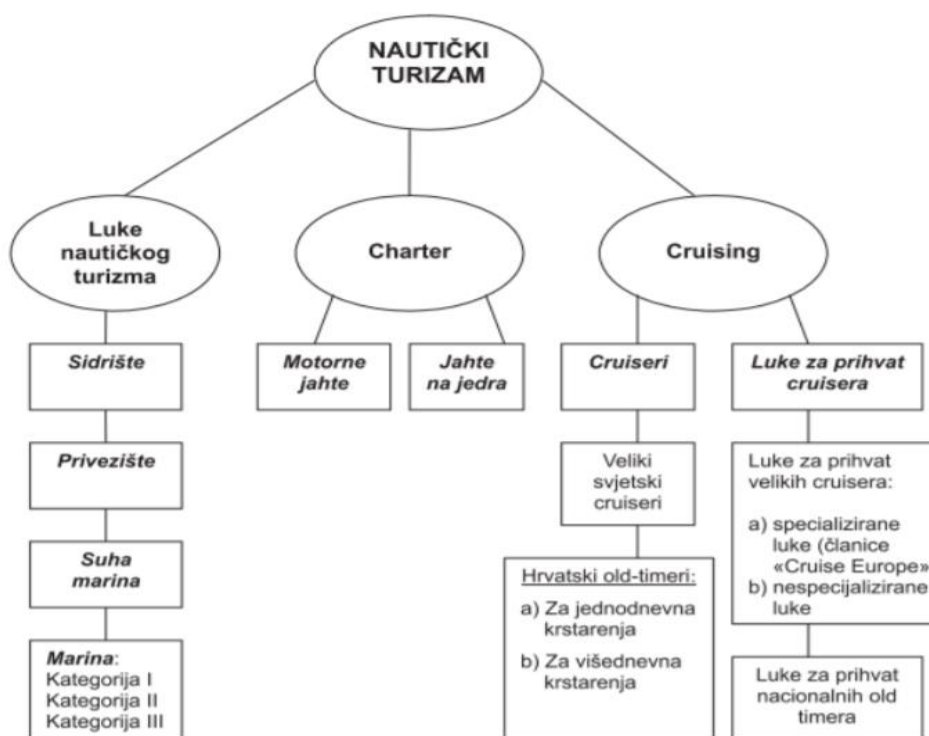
NAUTIČKI TURIZAM

Luke nautičkog turizma

Charter

Cruising

Sidrište

Privezište

Suha marina

Marina:
Kategorija I
Kategorija II
Kategorija III

Motorne jahte

Jahte na jedra

Cruiseri

Veliki svjetski cruiseri

Hrvatski old-timeri:
a) Za jednodnevna krstarenja
b) Za višednevna krstarenja

Luke za prihvat cruisera

Luke za prihvat velikih cruisera:
a) specijalizirane luke (članice «Cruise Europe»
b) nespecijalizirane luke

Luke za prihvat nacionalnih old timera